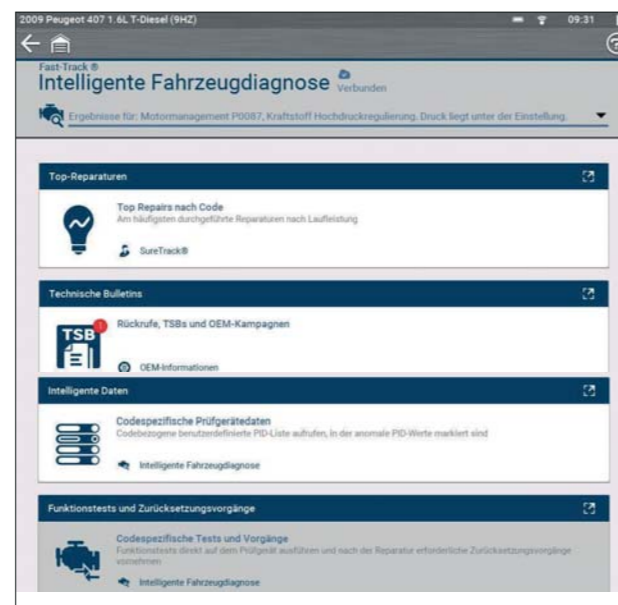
2009 Peugeot 407 1.6L T-Diesel (9HZ)
09:31

Fast-Track®
Intelligente Fahrzeugdiagnose
Verbunden

Ergebnisse für: Motormanagement P0087, Kraftstoff Hochdruckregulierung, Druck liegt unter der Einstellung.

Top-Reparaturen

Top Repairs nach Code
Am häufigsten durchgeführte Reparaturen nach Laufleistung

SureTrack®

Technische Bulletins

TSB
1

Rückrufe, TSBs und OEM-Kampagnen

OEM-Informationen

Intelligente Daten

Codespezifische Prüfgerätedaten
Codebezogene benutzerdefinierte PID-Liste aufrufen, in der anomale PID-Werte markiert sind

Intelligente Fahrzeugdiagnose

Funktionstests und Zurücksetzungsvorgänge

Codespezifische Tests und Vorgänge
Funktionstests direkt auf dem Prüfgerät ausführen und nach der Reparatur erforderliche Zurücksetzungsvorgänge vornehmen

Intelligente Fahrzeugdiagnose